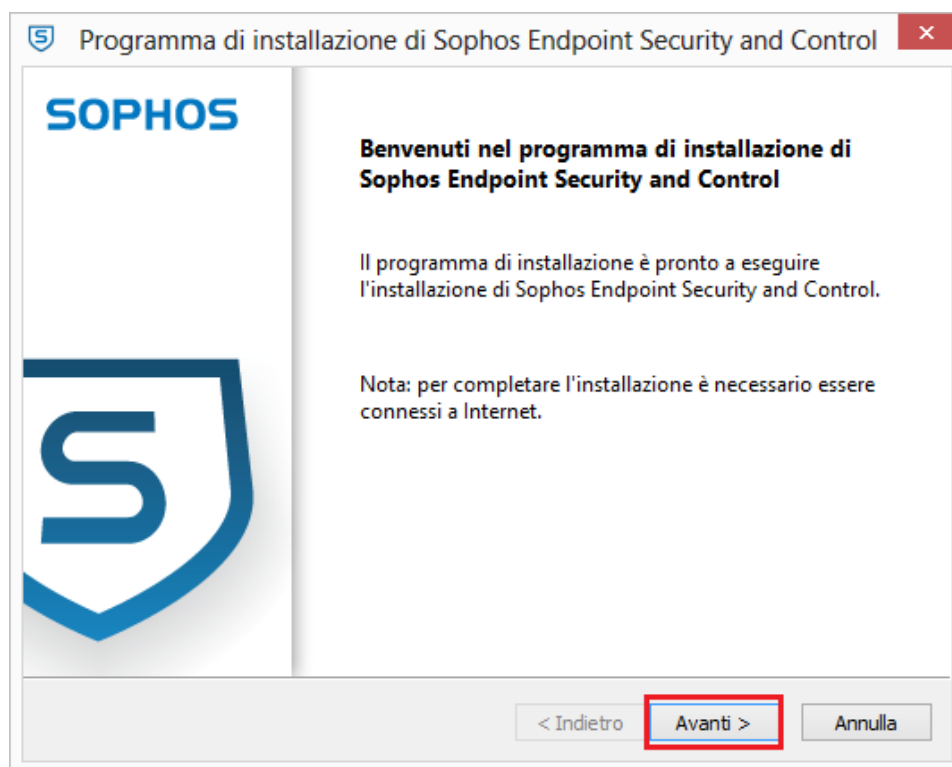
Programma di installazione di Sophos Endpoint Security and Control

SOPHOS

Benvenuti nel programma di installazione di Sophos Endpoint Security and Control

Il programma di installazione è pronto a eseguire l'installazione di Sophos Endpoint Security and Control.

Nota: per completare l'installazione è necessario essere connessi a Internet.

< Indietro

Avanti >

Annulla